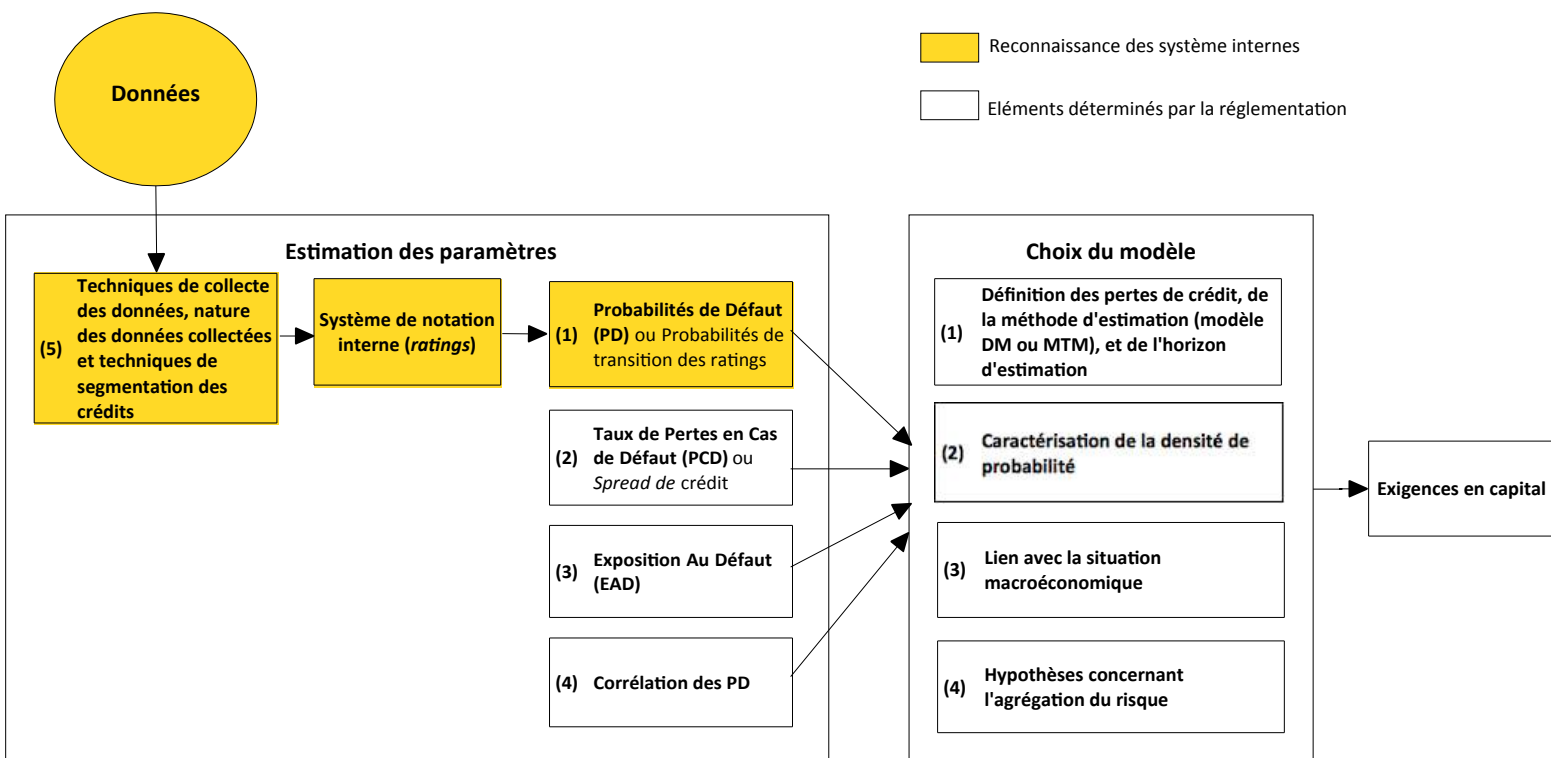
Reconnaissance des système internes

Eléments déterminés par la réglementation

Données

Estimation des paramètres

(5) Techniques de collecte des données, nature des données collectées et techniques de segmentation des crédits

Système de notation interne (*ratings*)

(1) Probabilités de Défaut (PD) ou Probabilités de transition des ratings

(2) Taux de Pertes en Cas de Défaut (PCD) ou *Spread de* crédit

(3) Exposition Au Défaut (EAD)

(4) Corrélation des PD

Choix du modèle

(1) Définition des pertes de crédit, de la méthode d'estimation (modèle DM ou MTM), et de l'horizon d'estimation

(2) Caractérisation de la densité de probabilité

(3) Lien avec la situation macroéconomique

(4) Hypothèses concernant l'agrégation du risque

Exigences en capital